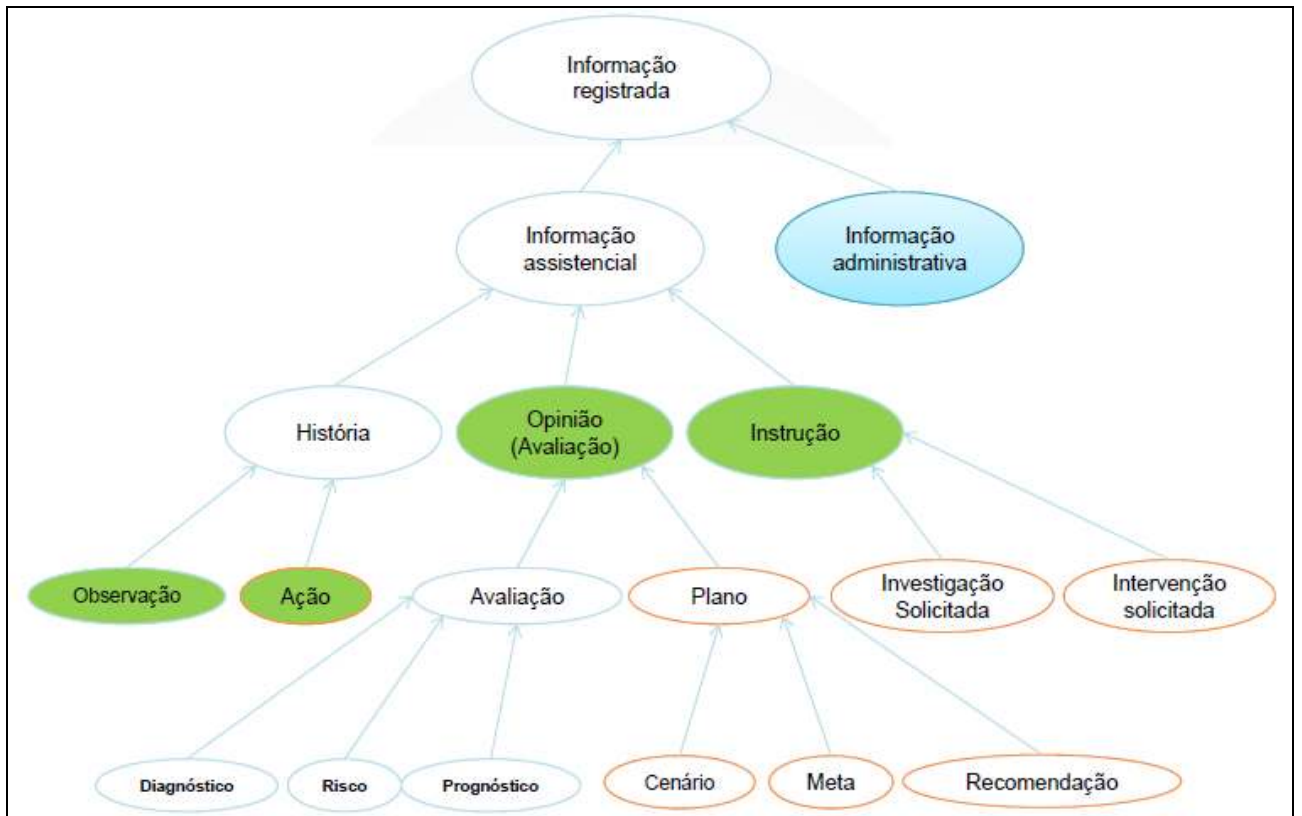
Informação registrada

Informação assistencial

Informação administrativa

História

Opinião (Avaliação)

Instrução

Observação

Ação

Avaliação

Plano

Investigação Solicitada

Intervenção solicitada

Diagnóstico

Risco

Prognóstico

Cenário

Meta

Recomendação